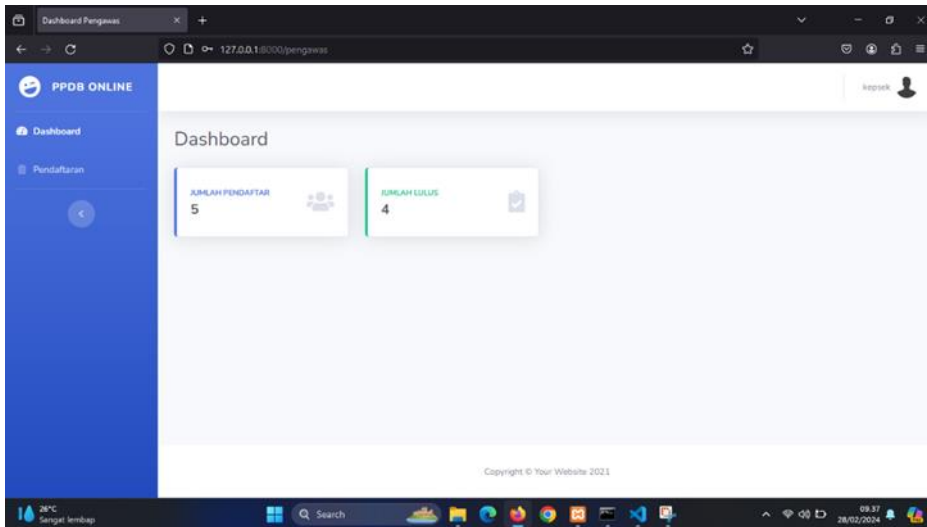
Dashboard Pengawas

127.0.0.1:8000/pengawas

PPDB ONLINE

kepsek

Dashboard

Pendaftaran

Dashboard

JUMLAH PENDAFTAR
5

JUMLAH LULUS
4

Copyright © Your Website 2021

26°C
Sangat lembap

Search

09.37
28/02/2024